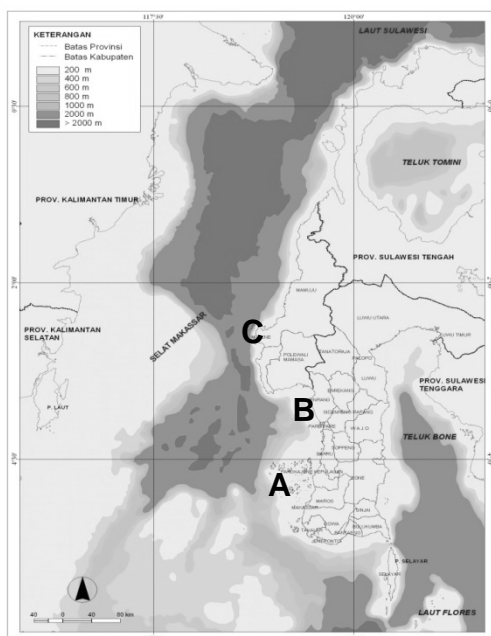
117°30'
120°00'

KETERANGAN
Batas Provinsi
Batas Kabupaten
200 m
400 m
600 m
800 m
1000 m
2000 m
> 2000 m

LAUT SULAWESI
TELUK TOMINI
PROV. KALIMANTAN TIMUR
PROV. SULAWESI TENGAH
PROV. KALIMANTAN SELATAN
SELAT MAKASSAR
C
MAMUJU
LUWU UTARA
LUWU TIMUR
POLEWALI MAMASA
TANATORAJA
PALOPO
LUWU
PROV. SULAWESI TENGGARA
B
ENREKANG
PINRANG
SIDENRENG RAPPANG
PAREPARE
WAJO
BARRU
SOPPENG
TELUK BONE
A
PANGKAJENE KEPULAUAN
BONE
MAROS
MAKASSAR
GOWA
SINJAI
TAKALAR
BULUKUMBA
BANTAENG
JENEPONTO
P. SELAYAR
SELAYAR
P. LAUT
LAUT FLORES
40 0 40 80 km